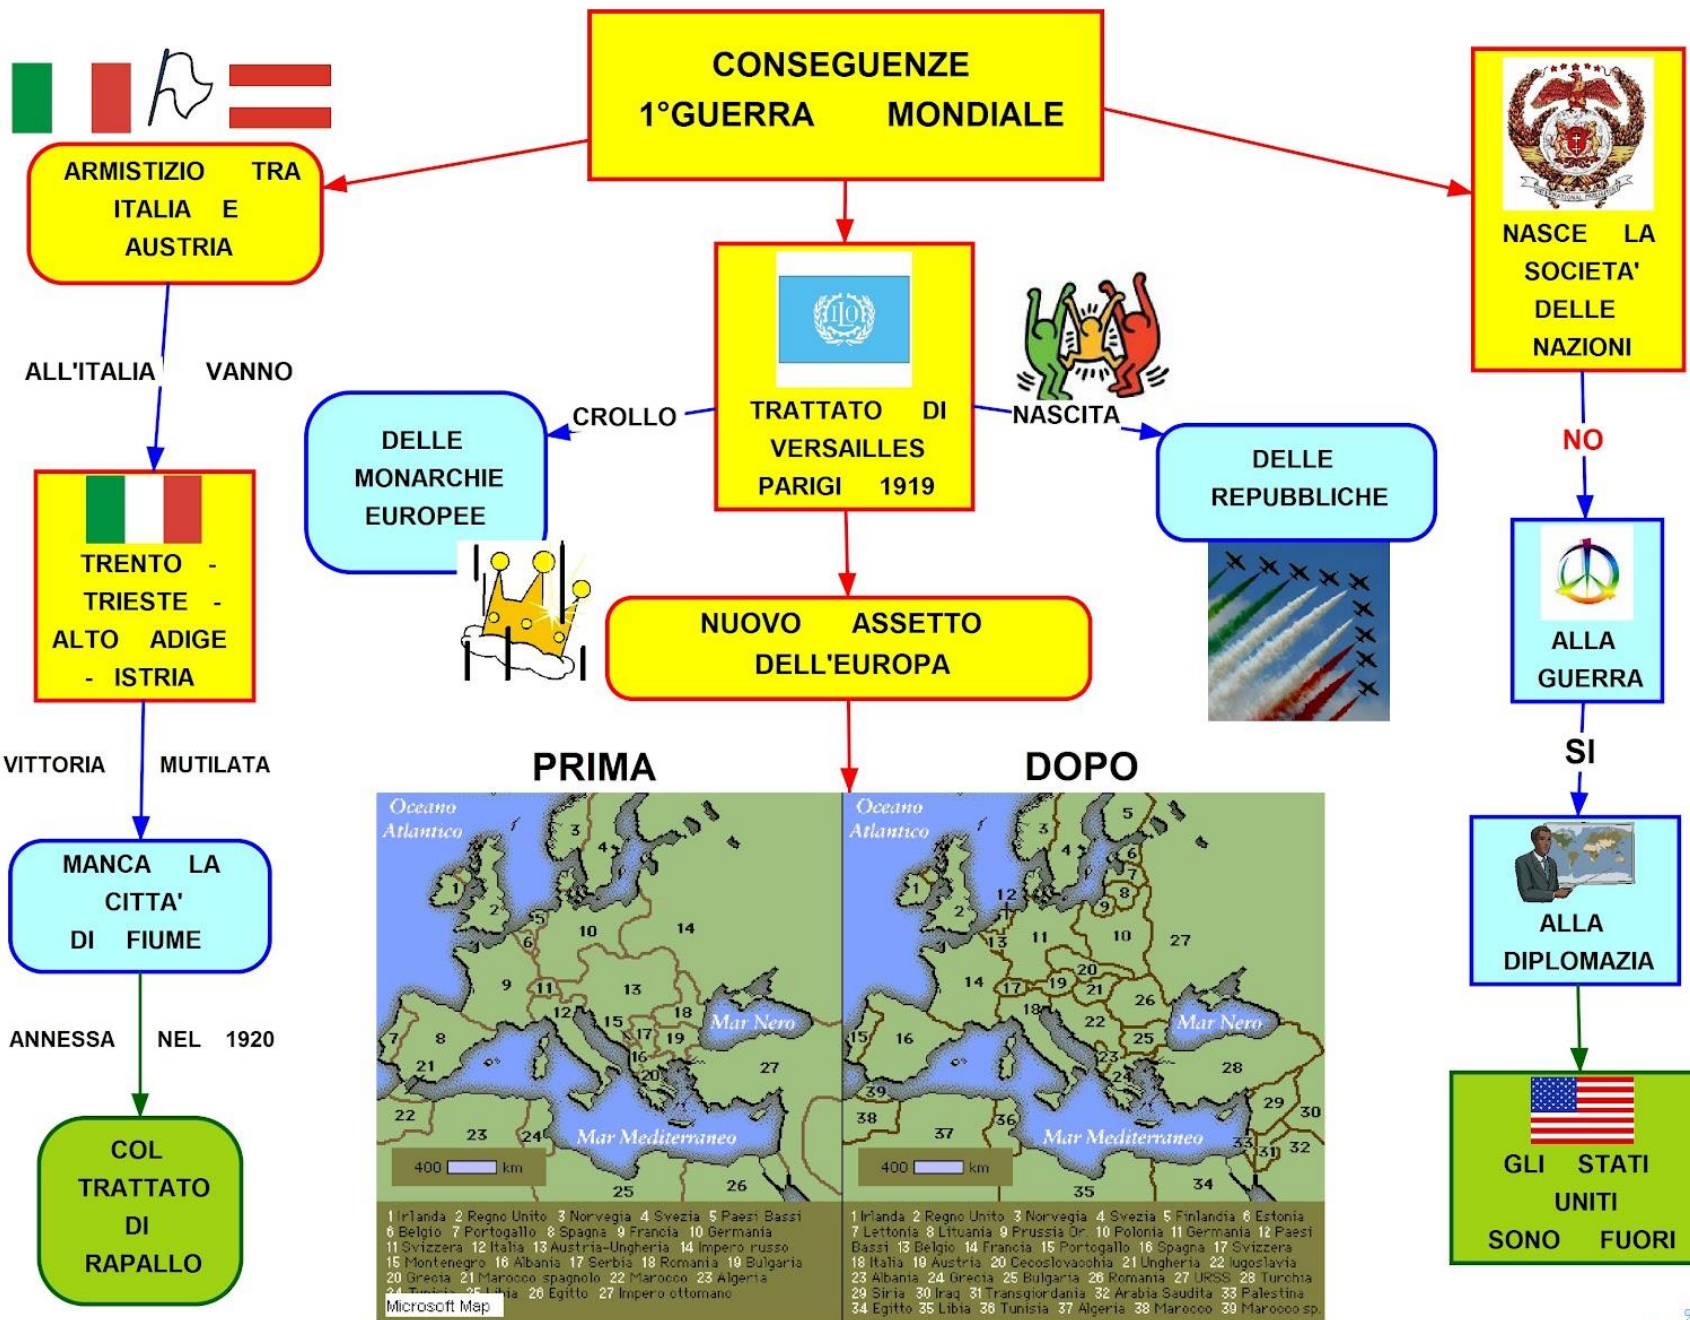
CONSEGUENZE 1°GUERRA MONDIALE

ARMISTIZIO TRA ITALIA E AUSTRIA

ALL'ITALIA VANNO

TRENTO - TRIESTE - ALTO ADIGE - ISTRIA

VITTORIA MUTILATA

MANCA LA CITTA' DI FIUME

ANNESSA NEL 1920

COL TRATTATO DI RAPALLO

ILO

TRATTATO DI VERSAILLES PARIGI 1919

CROLLO

DELLE MONARCHIE EUROPEE

NASCITA

DELLE REPUBBLICHE

NUOVO ASSETTO DELL'EUROPA

PRIMA

DOPO

Oceano Atlantico

Mar Nero

Mar Mediterraneo

400 km

1 Irlanda 2 Regno Unito 3 Norvegia 4 Svezia 5 Paesi Bassi 6 Belgio 7 Portogallo 8 Spagna 9 Francia 10 Germania 11 Svizzera 12 Italia 13 Austria-Ungheria 14 Impero russo 15 Montenegro 16 Albania 17 Serbia 18 Romania 19 Bulgaria 20 Grecia 21 Marocco spagnolo 22 Marocco 23 Algeria 24 Tunisia 25 Libia 26 Egitto 27 Impero ottomano

Microsoft Map

Oceano Atlantico

Mar Nero

Mar Mediterraneo

400 km

1 Irlanda 2 Regno Unito 3 Norvegia 4 Svezia 5 Finlandia 6 Estonia 7 Lettonia 8 Lituania 9 Prussia Or. 10 Polonia 11 Germania 12 Paesi Bassi 13 Belgio 14 Francia 15 Portogallo 16 Spagna 17 Svizzera 18 Italia 19 Austria 20 Cecoslovacchia 21 Ungheria 22 Iugoslavia 23 Albania 24 Grecia 25 Bulgaria 26 Romania 27 URSS 28 Turchia 29 Siria 30 Iraq 31 Transgiordania 32 Arabia Saudita 33 Palestina 34 Egitto 35 Libia 36 Tunisia 37 Algeria 38 Marocco 39 Marocco sp.

NASCE LA SOCIETA' DELLE NAZIONI

NO

ALLA GUERRA

SI

ALLA DIPLOMAZIA

GLI STATI UNITI SONO FUORI